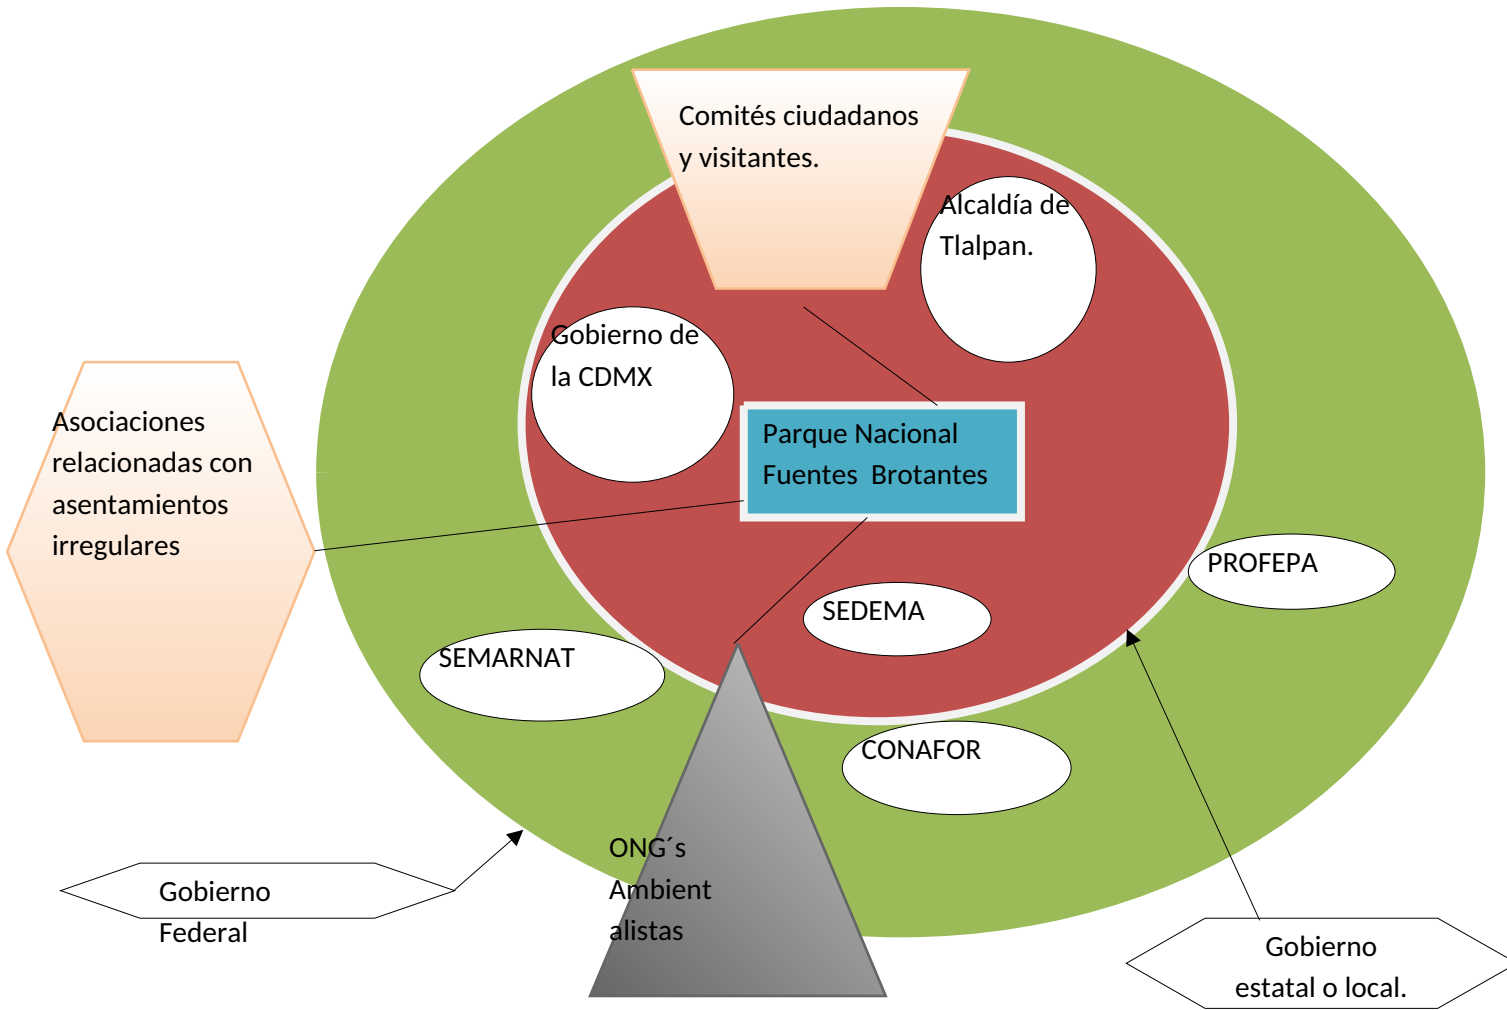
Comités ciudadanos y visitantes.

Alcaldía de Tlalpan.

Gobierno de la CDMX

Asociaciones relacionadas con asentamientos irregulares

Parque Nacional Fuentes Brotantes

PROFEPA

SEDEMA

SEMARNAT

CONAFOR

ONG´s Ambient alistas

Gobierno Federal

Gobierno estatal o local.